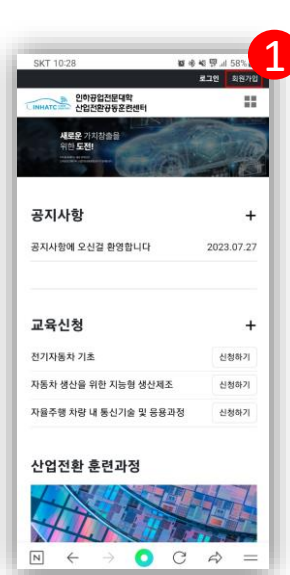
SKT 10:28

58%

1

로그인 회원가입

INHATC 인하공업전문대학 산업전환공동훈련센터

새로운 가치창출을 위한 도전!

공지사항 +

공지사항에 오신걸 환영합니다 2023.07.27

교육신청 +

전기자동차 기초 신청하기

자동차 생산을 위한 지능형 생산제조 신청하기

자율주행 차량 내 통신기술 및 응용과정 신청하기

산업전환 훈련과정

N